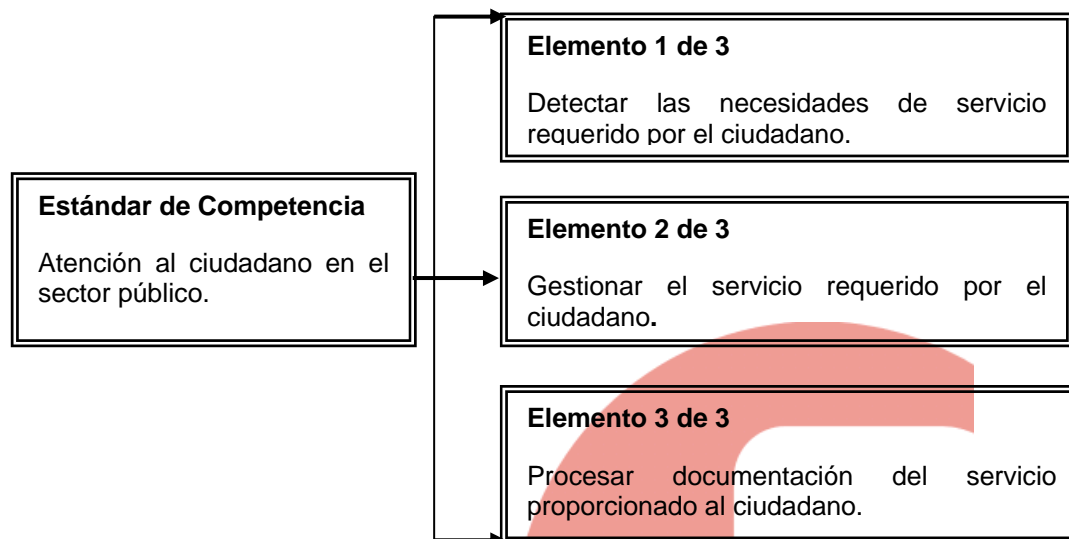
Estándar de Competencia

Atención al ciudadano en el sector público.

Elemento 1 de 3

Detectar las necesidades de servicio requerido por el ciudadano.

Elemento 2 de 3

Gestionar el servicio requerido por el ciudadano.

Elemento 3 de 3

Procesar documentación del servicio proporcionado al ciudadano.